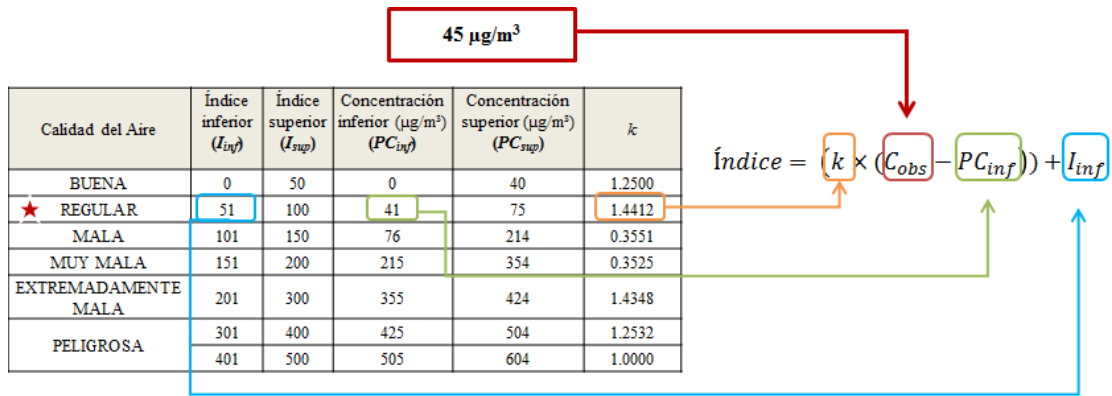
45 μg/m³

| Calidad del Aire | Índice inferior ($I_{inf}$) | Índice superior ($I_{sup}$) | Concentración inferior (μg/m³) ($PC_{inf}$) | Concentración superior (μg/m³) ($PC_{sup}$) | $k$ |
|---|---|---|---|---|---|
| BUENA | 0 | 50 | 0 | 40 | 1.2500 |
| REGULAR | 51 | 100 | 41 | 75 | 1.4412 |
| MALA | 101 | 150 | 76 | 214 | 0.3551 |
| MUY MALA | 151 | 200 | 215 | 354 | 0.3525 |
| EXTREMADAMENTE MALA | 201 | 300 | 355 | 424 | 1.4348 |
| PELIGROSA | 301 | 400 | 425 | 504 | 1.2532 |
| | 401 | 500 | 505 | 604 | 1.0000 |

$Índice = (k \times (C_{obs} - PC_{inf})) + I_{inf}$